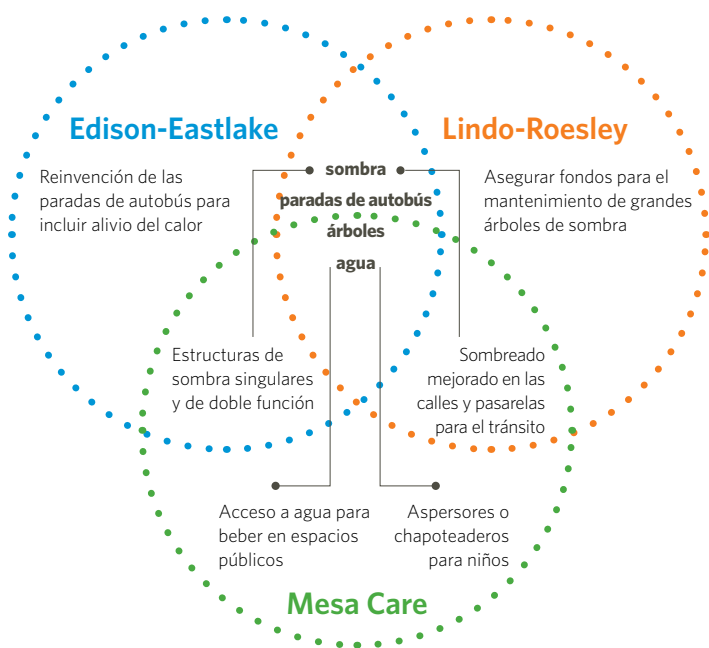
Edison-Eastlake

Lindo-Roesley

Reinvención de las paradas de autobús para incluir alivio del calor

Asegurar fondos para el mantenimiento de grandes árboles de sombra

sombra

paradas de autobús

árboles

agua

Estructuras de sombra singulares y de doble función

Sombreado mejorado en las calles y pasarelas para el tránsito

Acceso a agua para beber en espacios públicos

Aspersores o chapoteaderos para niños

Mesa Care